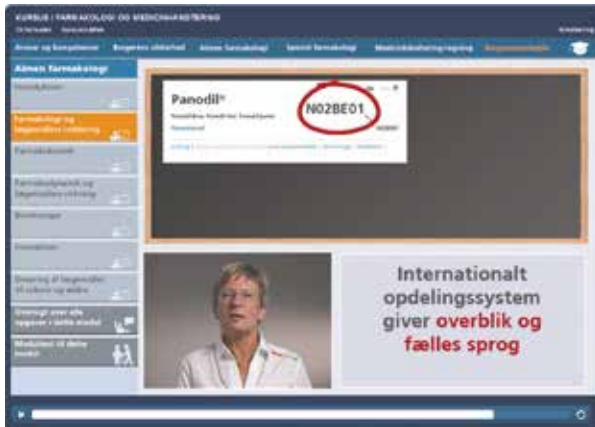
KURSUS I FARMAKOLOGI OG MEDICINHÅNDTERING

Ansvar og kompetencer | Borgerens sikkerhed | Almen farmakologi | Speciel farmakologi | Medicinhåndtering/regning | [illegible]

Almen farmakologi

Introduktion

Farmakologi og lægemidlers inddeling

Farmakokinetik

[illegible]

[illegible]

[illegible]

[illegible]

Overblik over alle opgaver i dette modul

Modultest til dette modul

Panodil®

N02BE01

Internationalt opdelingssystem giver overblik og fælles sprog